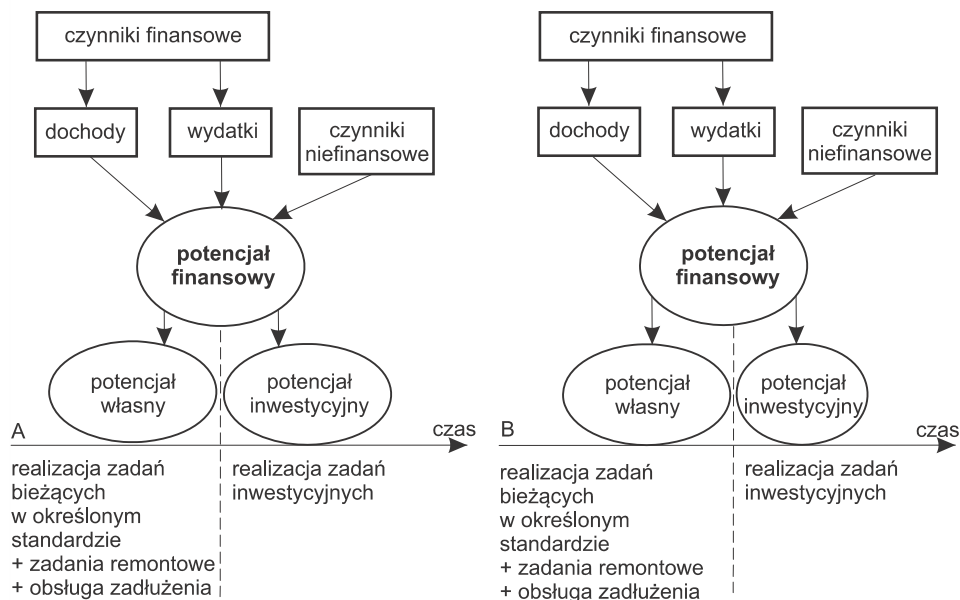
czynniki finansowe

dochody

wydatki

czynniki niefinansowe

**potencjał finansowy**

potencjał własny

potencjał inwestycyjny

A

czas

realizacja zadań bieżących w określonym standardzie
+ zadania remontowe
+ obsługa zadłużenia

realizacja zadań inwestycyjnych

czynniki finansowe

dochody

wydatki

czynniki niefinansowe

**potencjał finansowy**

potencjał własny

potencjał inwestycyjny

B

czas

realizacja zadań bieżących w określonym standardzie
+ zadania remontowe
+ obsługa zadłużenia

realizacja zadań inwestycyjnych